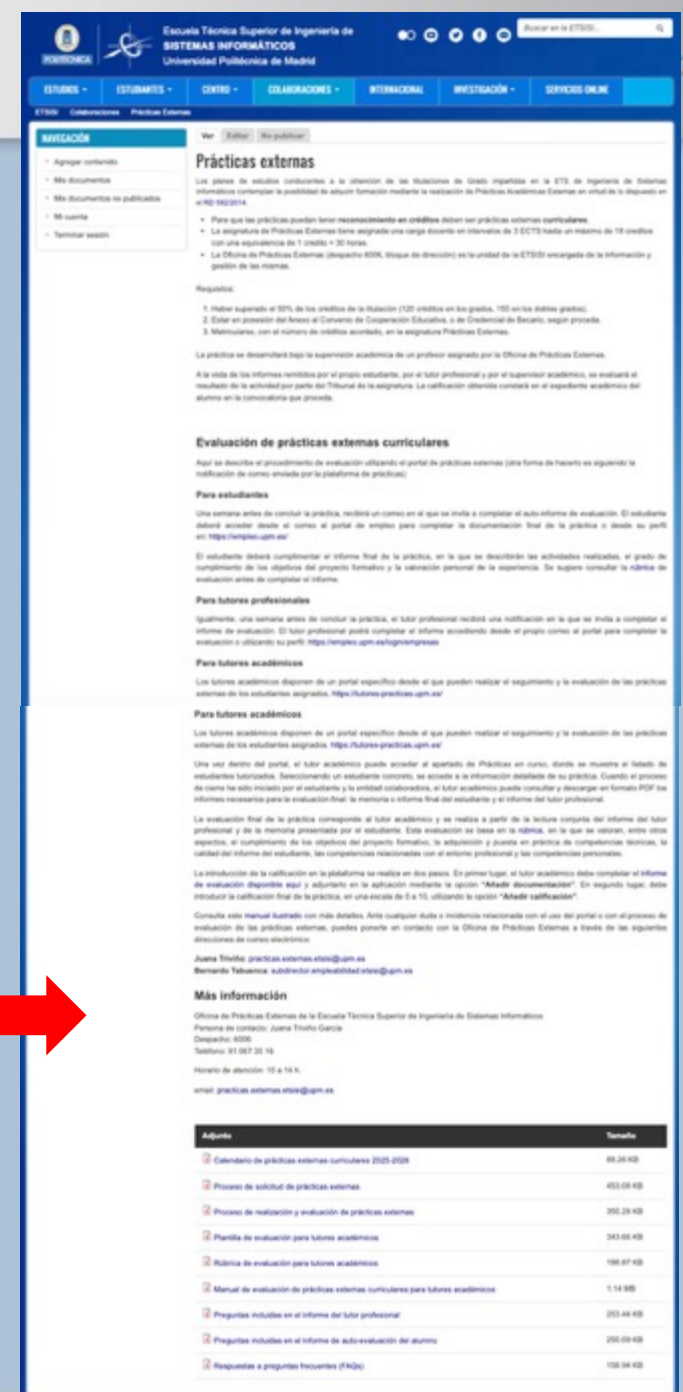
POLITÉCNICA

Escuela Técnica Superior de Ingeniería de
SISTEMAS INFORMÁTICOS
Universidad Politécnica de Madrid

Buscar en la ETSISI

ESTUDIOS ▾ ESTUDIANTES ▾ CENTRO ▾ COLABORACIONES ▾ INTERNACIONAL INVESTIGACIÓN ▾ SERVICIOS ONLINE

ETSISI Colaboraciones Prácticas Externas

NAVEGACIÓN

Agregar contenido
Mis documentos
Mis documentos no publicados
Mi cuenta
Terminar sesión

Ver Editar No publicar

Prácticas externas

Los planes de estudios conducentes a la obtención de las titulaciones de Grado impartidas en la ETS de Ingeniería de Sistemas Informáticos contemplan la posibilidad de adquirir formación mediante la realización de Prácticas Académicas Externas en virtud de lo dispuesto en el RD 592/2014.

Para que las prácticas puedan tener reconocimiento en créditos deben ser prácticas externas curriculares.
La asignatura de Prácticas Externas tiene asignada una carga docente en intervalos de 3 ECTS hasta un máximo de 18 créditos con una equivalencia de 1 crédito = 30 horas.
La Oficina de Prácticas Externas (despacho 6006, bloque de dirección) es la unidad de la ETSISI encargada de la información y gestión de las mismas.

Requisitos:

1. Haber superado el 50% de los créditos de la titulación (120 créditos en los grados, 155 en los dobles grados).
2. Estar en posesión del Anexo al Convenio de Cooperación Educativa, o de Credencial de Becario, según proceda.
3. Matricularse, con el número de créditos acordado, en la asignatura Prácticas Externas.

La práctica se desarrollará bajo la supervisión académica de un profesor asignado por la Oficina de Prácticas Externas.

A la vista de los informes remitidos por el propio estudiante, por el tutor profesional y por el supervisor académico, se evaluará el resultado de la actividad por parte del Tribunal de la asignatura. La calificación obtenida constará en el expediente académico del alumno en la convocatoria que proceda.

Evaluación de prácticas externas curriculares

Aquí se describe el procedimiento de evaluación utilizando el portal de prácticas externas (otra forma de hacerlo es siguiendo la notificación de correo enviada por la plataforma de prácticas).

Para estudiantes

Una semana antes de concluir la práctica, recibirá un correo en el que se invita a completar el auto-informe de evaluación. El estudiante deberá acceder desde el correo al portal de empleo para completar la documentación final de la práctica o desde su perfil en: https://empleo.upm.es/

El estudiante deberá cumplimentar el informe final de la práctica, en la que se describirán las actividades realizadas, el grado de cumplimiento de los objetivos del proyecto formativo y la valoración personal de la experiencia. Se sugiere consultar la rúbrica de evaluación antes de completar el informe.

Para tutores profesionales

Igualmente, una semana antes de concluir la práctica, el tutor profesional recibirá una notificación en la que se invita a completar el informe de evaluación. El tutor profesional podrá completar el informe accediendo desde el propio correo al portal para completar la evaluación o utilizando su perfil: https://empleo.upm.es/login/empresas

Para tutores académicos

Los tutores académicos disponen de un portal específico desde el que pueden realizar el seguimiento y la evaluación de las prácticas externas de los estudiantes asignados. https://tutores-practicas.upm.es/

Para tutores académicos

Los tutores académicos disponen de un portal específico desde el que pueden realizar el seguimiento y la evaluación de las prácticas externas de los estudiantes asignados. https://tutores-practicas.upm.es/

Una vez dentro del portal, el tutor académico puede acceder al apartado de Prácticas en curso, donde se muestra el listado de estudiantes tutorizados. Seleccionando un estudiante concreto, se accede a la información detallada de su práctica. Cuando el proceso de cierre ha sido iniciado por el estudiante y la entidad colaboradora, el tutor académico puede consultar y descargar en formato PDF los informes necesarios para la evaluación final: la memoria o informe final del estudiante y el informe del tutor profesional.

La evaluación final de la práctica corresponde al tutor académico y se realiza a partir de la lectura conjunta del informe del tutor profesional y de la memoria presentada por el estudiante. Esta evaluación se basa en la rúbrica, en la que se valoran, entre otros aspectos, el cumplimiento de los objetivos del proyecto formativo, la adquisición y puesta en práctica de competencias técnicas, la calidad del informe del estudiante, las competencias relacionadas con el entorno profesional y las competencias personales.

La introducción de la calificación en la plataforma se realiza en dos pasos. En primer lugar, el tutor académico debe completar el informe de evaluación disponible aquí y adjuntarlo en la aplicación mediante la opción "Añadir documentación". En segundo lugar, debe introducir la calificación final de la práctica, en una escala de 0 a 10, utilizando la opción "Añadir calificación".

Consulte este manual ilustrado con más detalles. Ante cualquier duda o incidencia relacionada con el uso del portal o con el proceso de evaluación de las prácticas externas, puedes ponerte en contacto con la Oficina de Prácticas Externas a través de las siguientes direcciones de correo electrónico:

Juana Triviño: practicas.externas.etsisi@upm.es
Bernardo Tabuenca: subdirector.empleabilidad.etsisi@upm.es

Más información

Oficina de Prácticas Externas de la Escuela Técnica Superior de Ingeniería de Sistemas Informáticos
Persona de contacto: Juana Triviño García
Despacho: 6006
Teléfono: 91 067 35 16

Horario de atención: 10 a 14 h.

email: practicas.externas.etsisi@upm.es

| Adjunto | Tamaño |
|---|---|
| Calendario de prácticas externas curriculares 2025-2026 | 86.26 KB |
| Proceso de solicitud de prácticas externas | 453.08 KB |
| Proceso de realización y evaluación de prácticas externas | 350.28 KB |
| Plantilla de evaluación para tutores académicos | 343.66 KB |
| Rúbrica de evaluación para tutores académicos | 166.67 KB |
| Manual de evaluación de prácticas externas curriculares para tutores académicos | 1.14 MB |
| Preguntas incluidas en el informe del tutor profesional | 253.44 KB |
| Preguntas incluidas en el informe de auto-evaluación del alumno | 250.09 KB |
| Respuestas a preguntas frecuentes (FAQs) | 158.94 KB |